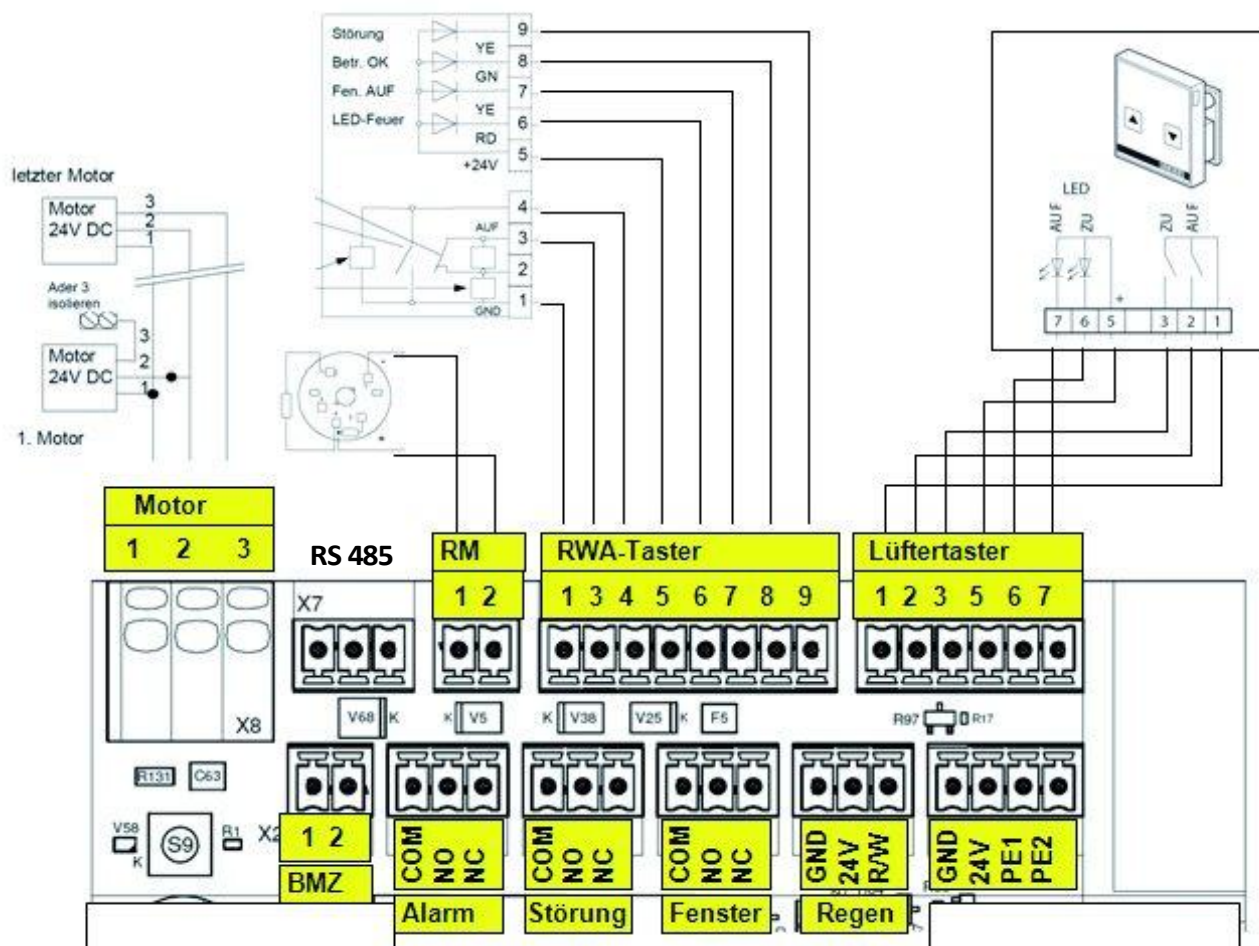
Störung
YE
Betr. OK
GN
Fen. AUF
YE
LED-Feuer
RD
+24V
9
8
7
6
5
AUF
4
3
2
1
GND

letzter Motor
Motor
24V DC
3
2
1
Ader 3 isolieren
3
Motor
24V DC
2
1
1. Motor

LED
AUF
ZU
ZU
AUF
+
7
6
5
3
2
1

Motor
1 2 3
RS 485
RM
1 2
RWA-Taster
1 3 4 5 6 7 8 9
Lüftertaster
1 2 3 5 6 7

X7
X8
V68 K
K V5
K V38
V25 K
F5
R97
R17
R131
C63
V58
K
S9
R1
X2
1 2
BMZ
COM NO NC
Alarm
COM NO NC
Störung
COM NO NC
Fenster
GND 24V R/W
Regen
GND 24V PE1 PE2